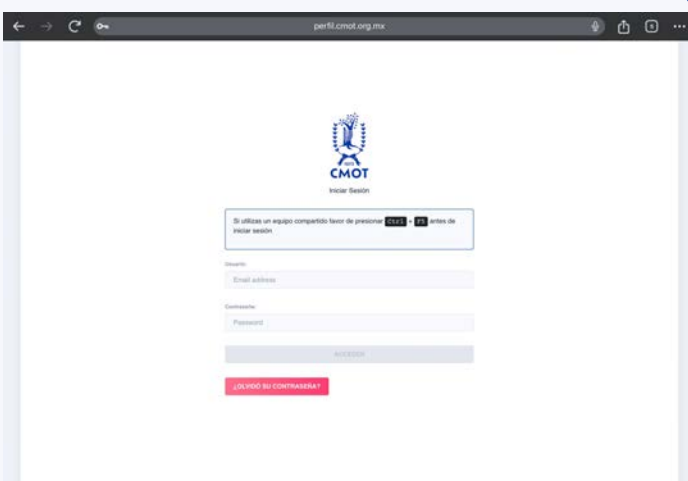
perfil.cmot.org.mx

CMOT

Iniciar Sesión

Si utilizas un equipo compartido favor de presionar Ctrl + F5 antes de iniciar sesión

Usuario

Email address

Contraseña

Password

ACCEDER

¿OLVIDÓ SU CONTRASEÑA?